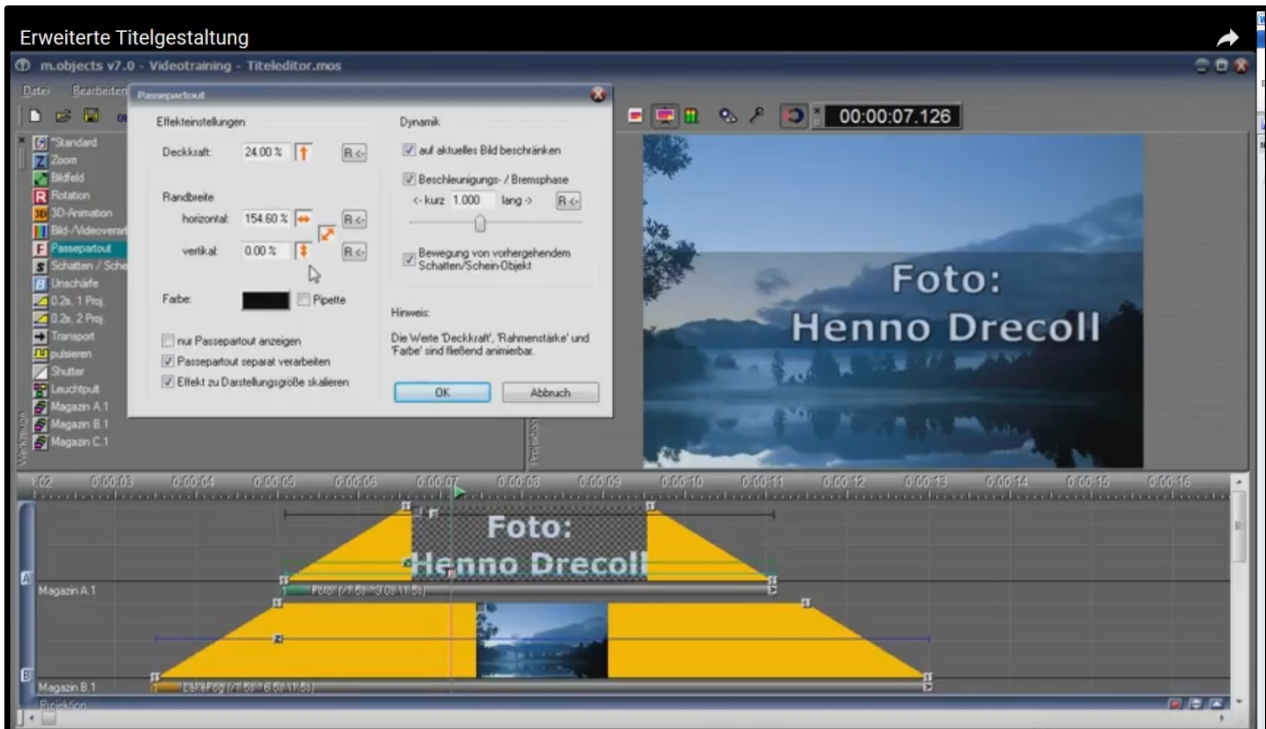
Erweiterte Titelgestaltung

m.objects v7.0 - Videotraining - Titeleditor.mos

Datei Bearbeiten

Passepartout

Effekteinstellungen

Deckkraft: 24.00 % R <-

Randbreite

horizontal: 154.60 % R <-

vertikal: 0.00 % R <-

Farbe: Pipette

nur Passepartout anzeigen

Passepartout separat verarbeiten

Effekt zu Darstellungsgröße skalieren

Dynamik

auf aktuelles Bild beschränken

Beschleunigungs- / Bremsphase

<- kurz 1.000 lang -> R <-

Bewegung von vorhergehendem Schatten/Schein-Objekt

Hinweis:

Die Werte 'Deckkraft', 'Rahmenstärke' und 'Farbe' sind fließend animierbar.

OK

Abbruch

*Standard
Zoom
Bildfeld
Rotation
3D-Animation
Bild-/Videoverar
Passepartout
Schatten / Sche
Unschärfe
0.2s, 1 Proj.
0.2s, 2 Proj.
Transport
pulsieren
Shutter
Leuchtpult
Magazin A.1
Magazin B.1
Magazin C.1

00:00:07.126

Foto:
Henno Drecoll

0:00:03 0:00:04 0:00:05 0:00:06 0:00:07 0:00:08 0:00:09 0:00:10 0:00:11 0:00:12 0:00:13 0:00:14 0:00:15 0:00:16

Foto:
Henno Drecoll

Magazin A.1

Magazin B.1

Projektion